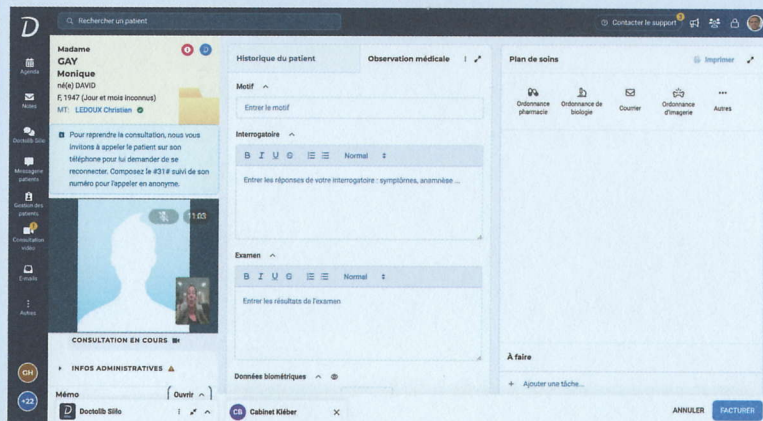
D

Rechercher un patient

Contacter le support

Agenda

Notes

Doctolib Sillo

Messagerie patients

Gestion des patients

Consultation vidéo

E-mails

Autres

GH

+22

Madame
GAY
Monique
né(e) DAVID
F, 1947 (Jour et mois inconnus)
MT : LEDOUX Christian

Pour reprendre la consultation, nous vous invitons à appeler le patient sur son téléphone pour lui demander de se reconnecter. Composez le #31# suivi de son numéro pour l'appeler en anonyme.

11:03

CONSULTATION EN COURS

INFOS ADMINISTRATIVES

Mémo

Ouvrir

Historique du patient

Observation médicale

Motif

Entrer le motif

Interrogatoire

B I U S Normal

Entrer les réponses de votre interrogatoire : symptômes, anamnèse ...

Examen

B I U S Normal

Entrer les résultats de l'examen

Données biométriques

Plan de soins

Imprimer

Ordonnance pharmacie

Ordonnance de biologie

Courrier

Ordonnance d'imagerie

Autres

À faire

+ Ajouter une tâche...

Doctolib Sillo

CB Cabinet Kléber

ANNULER

FACTURER